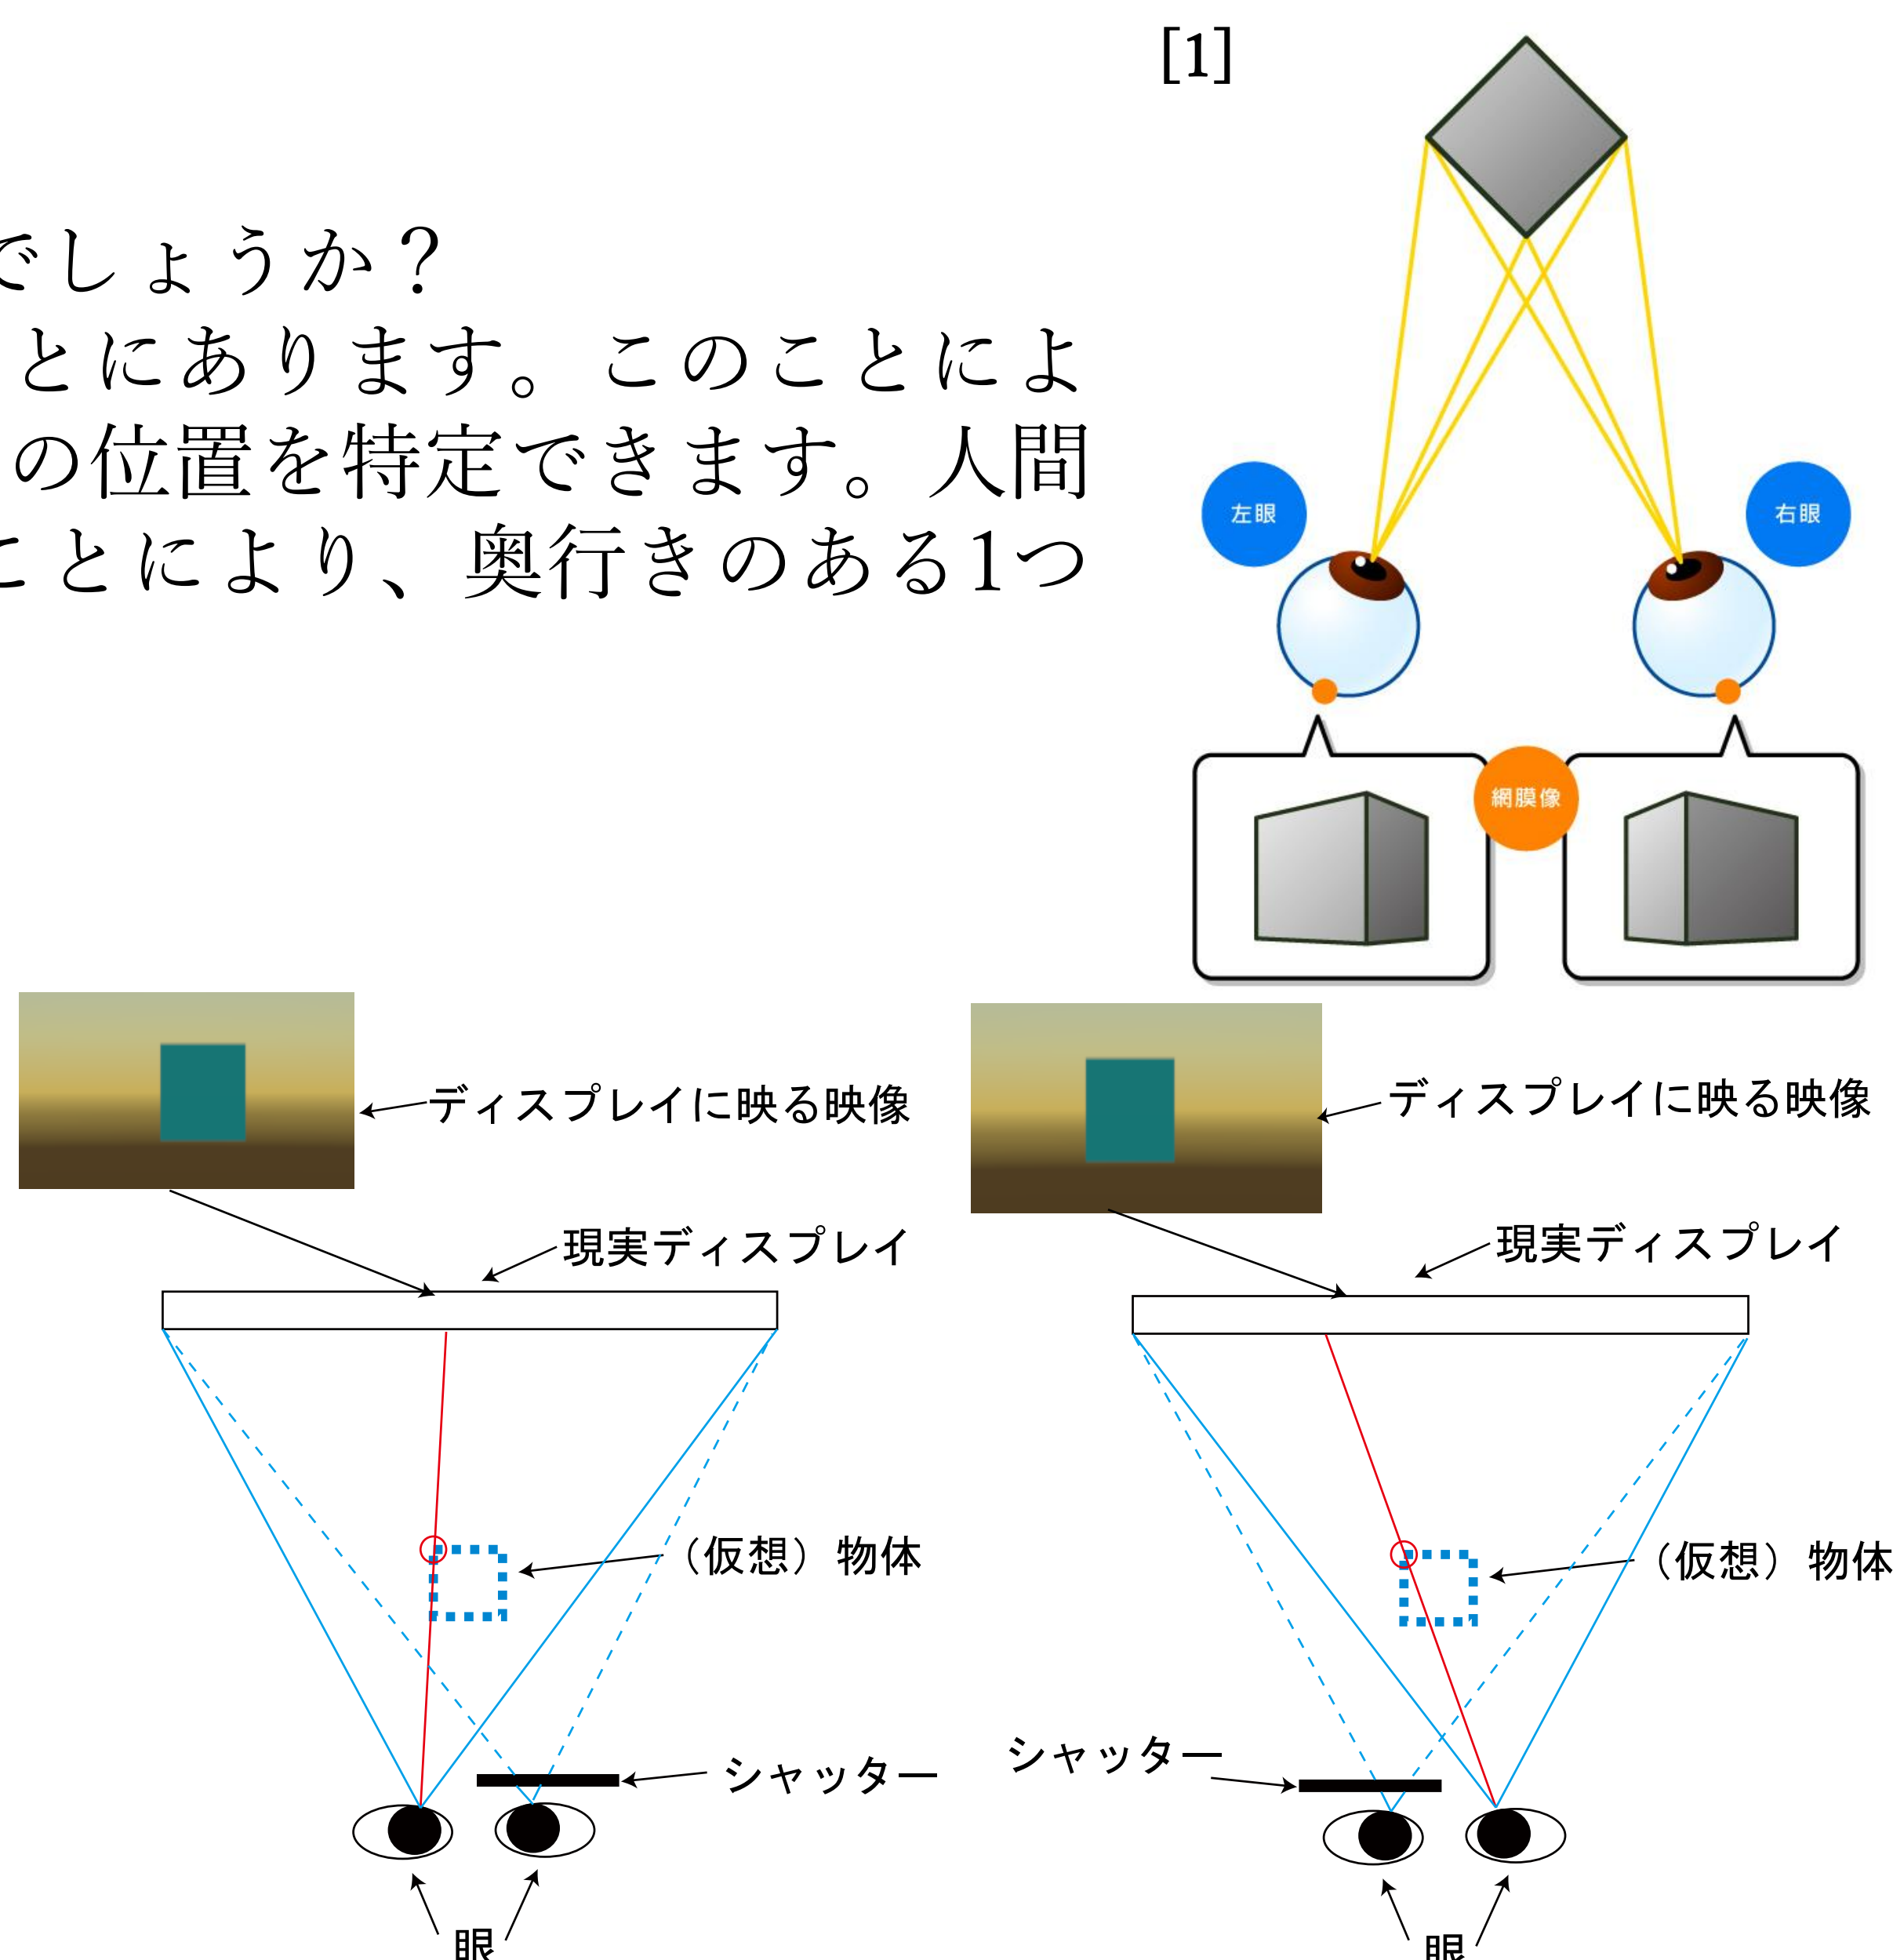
でしょうか？
とにあります。このことによ
の位置を特定できます。人間
ことにより、奥行きのある1つ

[1]

左眼

右眼

網膜像

ディスプレイに映る映像

現実ディスプレイ

（仮想）物体

シャッター

眼

ディスプレイに映る映像

現実ディスプレイ

（仮想）物体

シャッター

眼